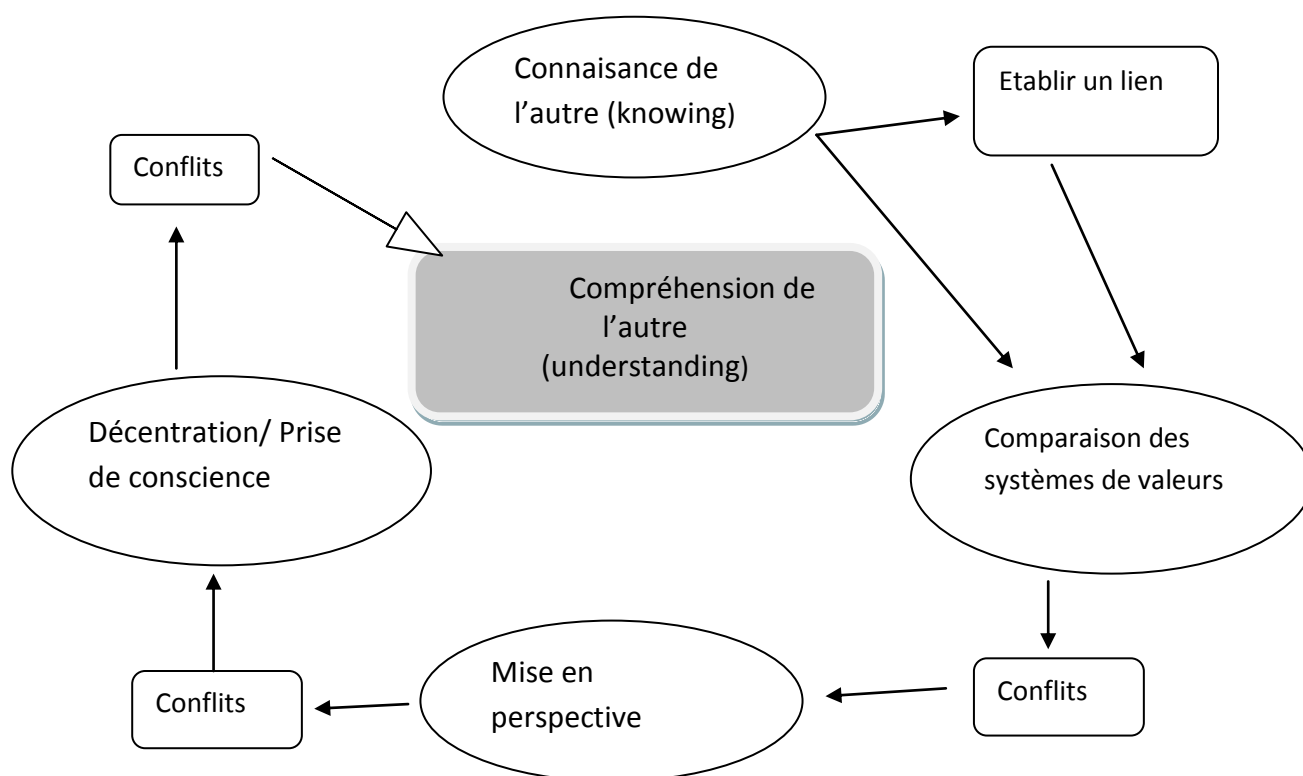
Connaisance de l'autre (knowing)

Etablir un lien

Conflits

Compréhension de l'autre (understanding)

Décentration/ Prise de conscience

Comparaison des systèmes de valeurs

Conflits

Mise en perspective

Conflits